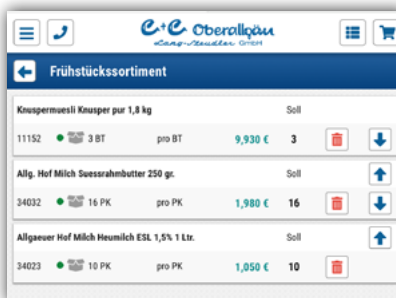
C+C Oberallgäu
Lang-Steudler GmbH

Frühstückssortiment

Knuspermuesli Knusper pur 1,8 kg
Soll
11152 3 BT pro BT 9,930 € 3

Allg. Hof Milch Suessrahmbutter 250 gr.
Soll
34032 16 PK pro PK 1,980 € 16

Allgaeuer Hof Milch Heumilch ESL 1,5% 1 Ltr.
Soll
34023 10 PK pro PK 1,050 € 10